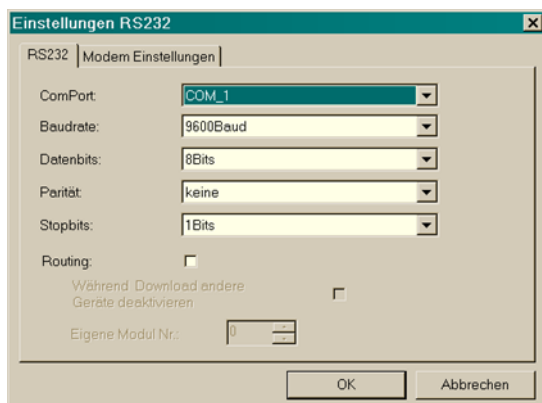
Einstellungen RS232

RS232 | Modem Einstellungen

ComPort: COM_1

Baudrate: 9600Baud

Datenbits: 8Bits

Parität: keine

Stopbits: 1Bits

Routing:

Während Download andere Geräte deaktivieren

Eigene Modul Nr.: 0

OK

Abbrechen